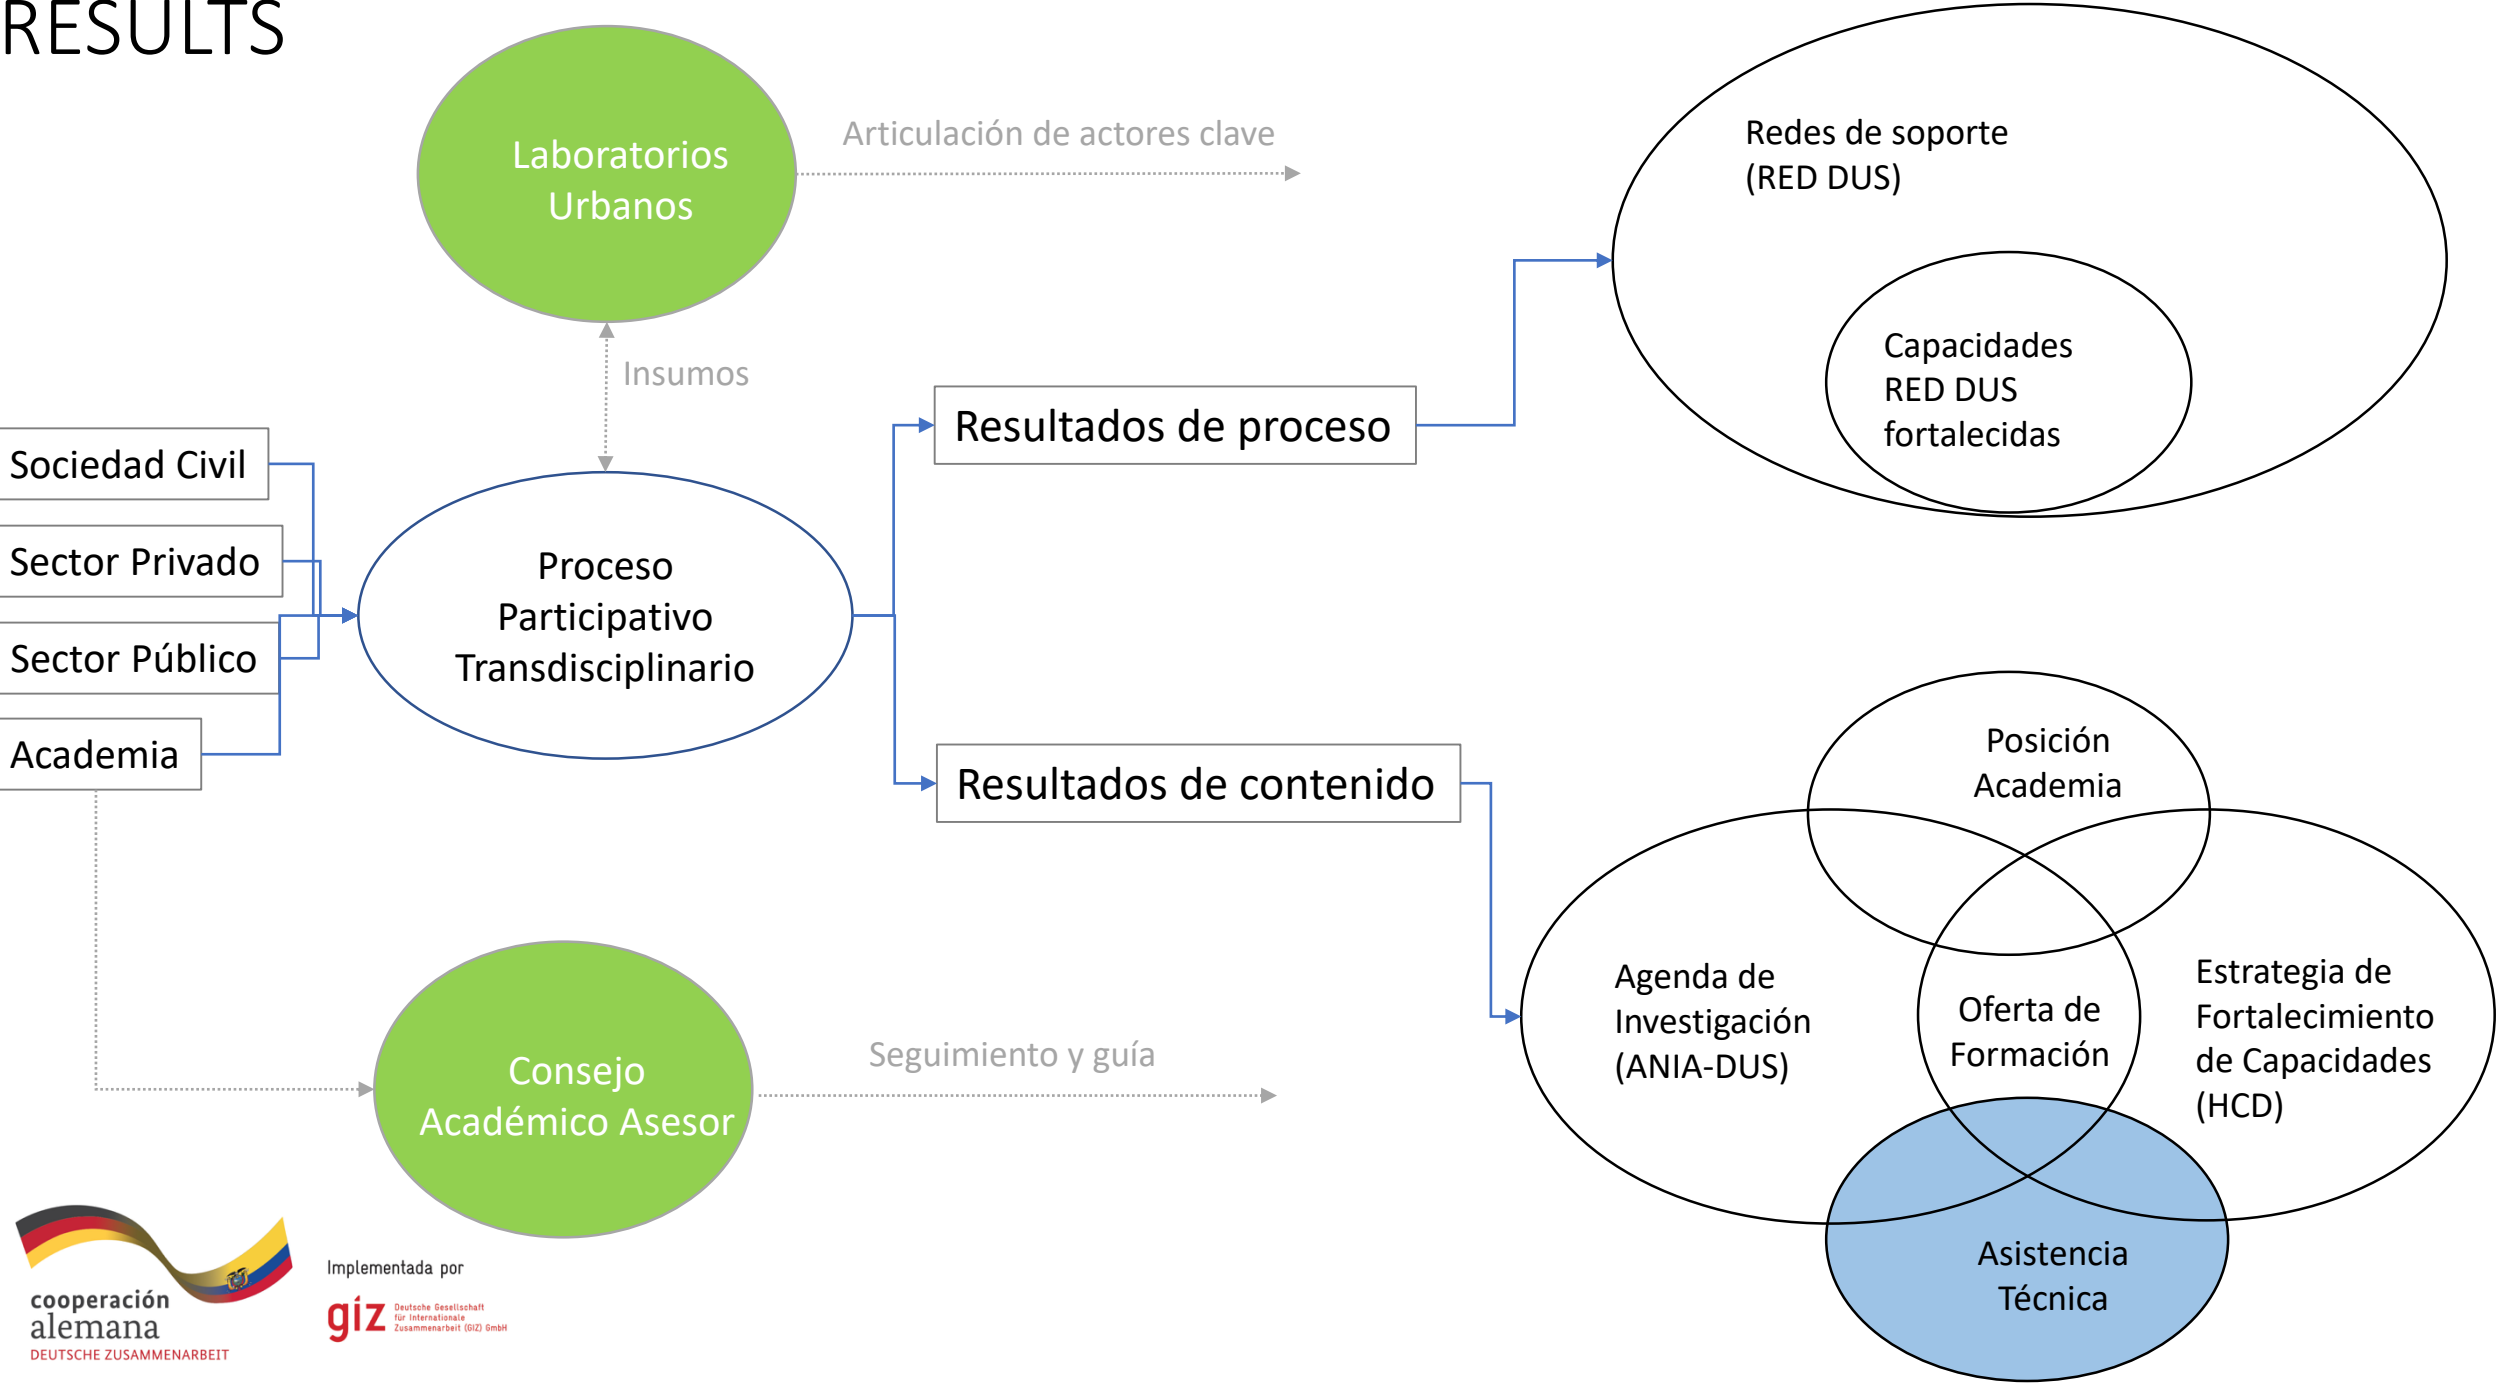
RESULTS

Laboratorios Urbanos

Articulación de actores clave

Insumos

Sociedad Civil

Sector Privado

Sector Público

Academia

Proceso Participativo Transdisciplinario

Resultados de proceso

Resultados de contenido

Redes de soporte (RED DUS)

Capacidades RED DUS fortalecidas

Posición Academia

Agenda de Investigación (ANIA-DUS)

Oferta de Formación

Estrategia de Fortalecimiento de Capacidades (HCD)

Asistencia Técnica

Consejo Académico Asesor

Seguimiento y guía

cooperación alemana
DEUTSCHE ZUSAMMENARBEIT

Implementada por

giz Deutsche Gesellschaft für Internationale Zusammenarbeit (GIZ) GmbH